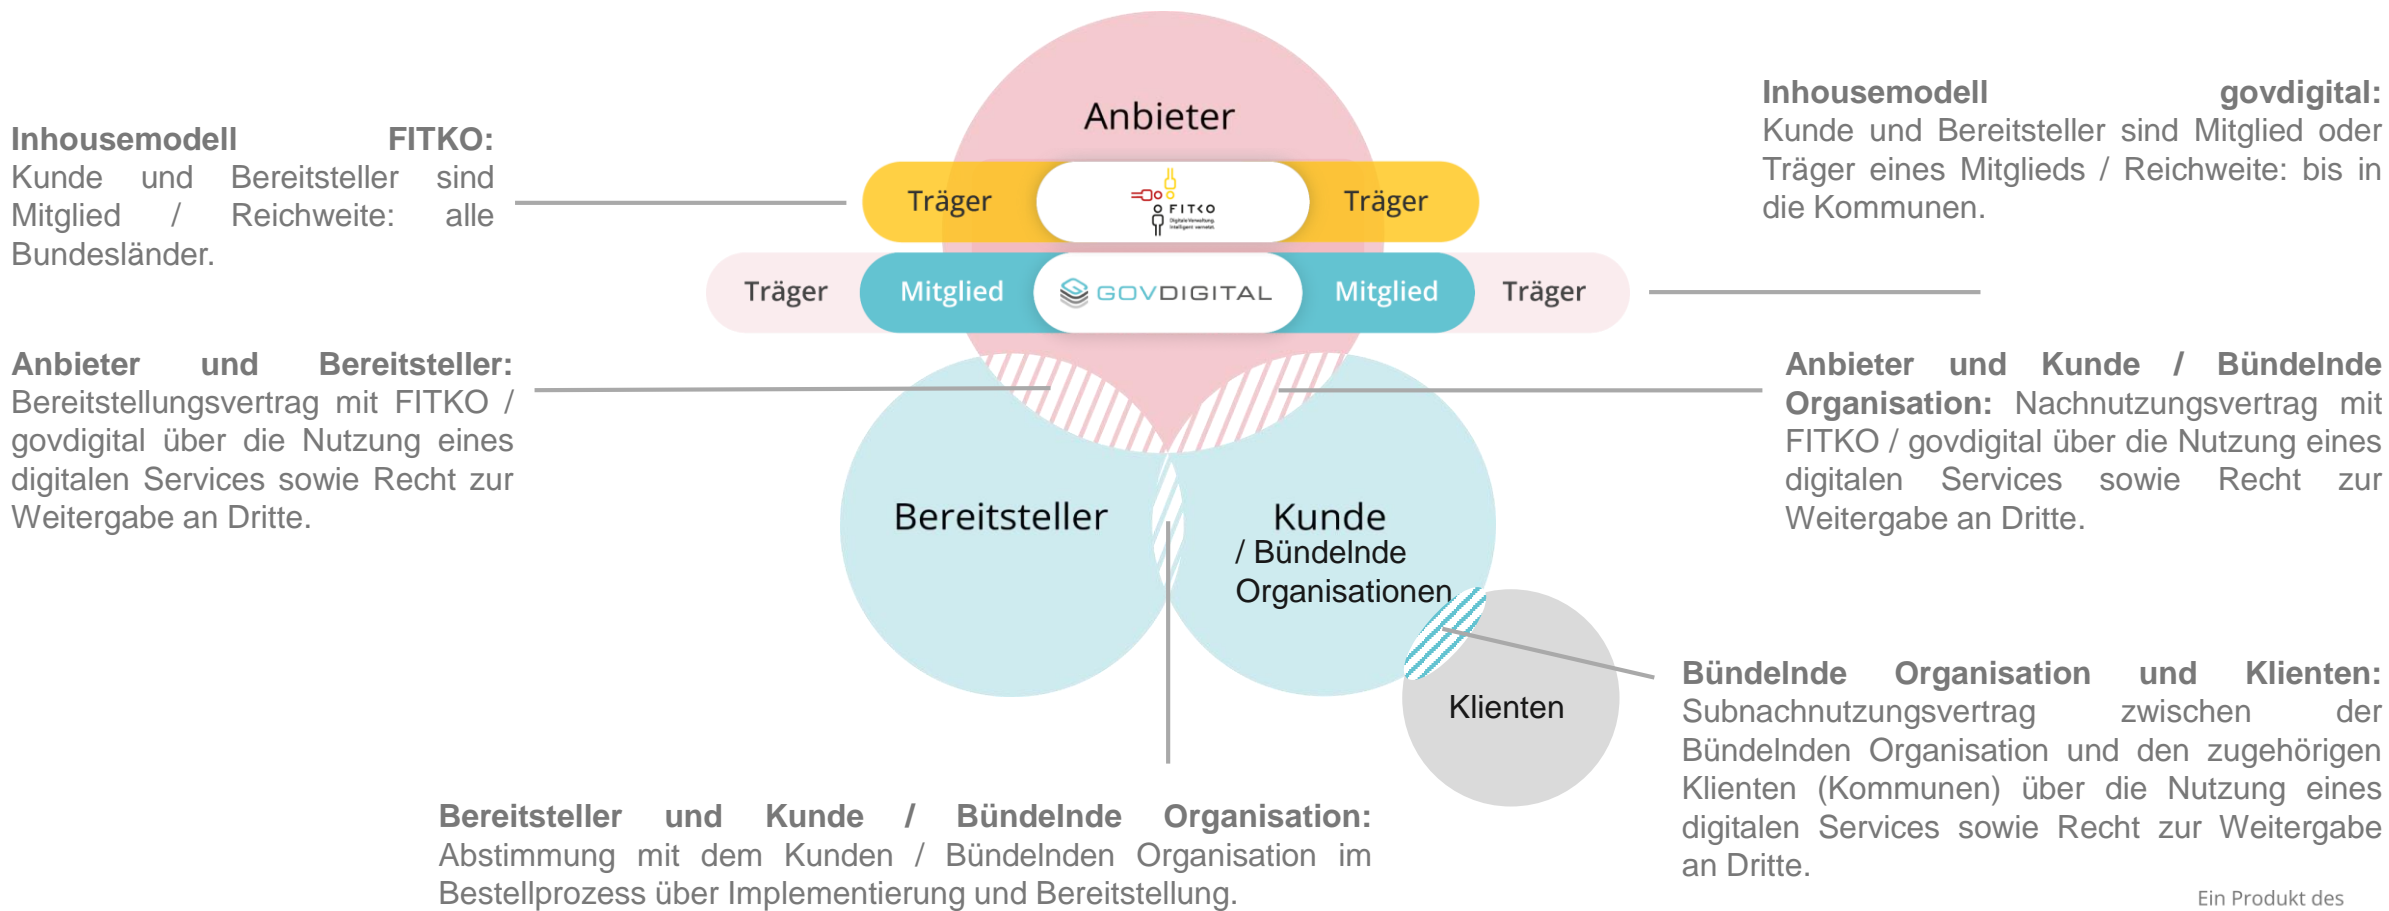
Inhousemodell FITKO: Kunde und Bereitsteller sind Mitglied / Reichweite: alle Bundesländer.

Anbieter

Träger

FITKO

Träger

Träger

Mitglied

GOVDIGITAL

Mitglied

Träger

Inhousemodell govdigital: Kunde und Bereitsteller sind Mitglied oder Träger eines Mitglieds / Reichweite: bis in die Kommunen.

Anbieter und Bereitsteller: Bereitstellungsvertrag mit FITKO / govdigital über die Nutzung eines digitalen Services sowie Recht zur Weitergabe an Dritte.

Bereitsteller

Kunde / Bündelnde Organisationen

Anbieter und Kunde / Bündelnde Organisation: Nachnutzungsvertrag mit FITKO / govdigital über die Nutzung eines digitalen Services sowie Recht zur Weitergabe an Dritte.

Klienten

Bündelnde Organisation und Klienten: Subnachnutzungsvertrag zwischen der Bündelnden Organisation und den zugehörigen Klienten (Kommunen) über die Nutzung eines digitalen Services sowie Recht zur Weitergabe an Dritte.

Bereitsteller und Kunde / Bündelnde Organisation: Abstimmung mit dem Kunden / Bündelnden Organisation im Bestellprozess über Implementierung und Bereitstellung.

Ein Produkt des